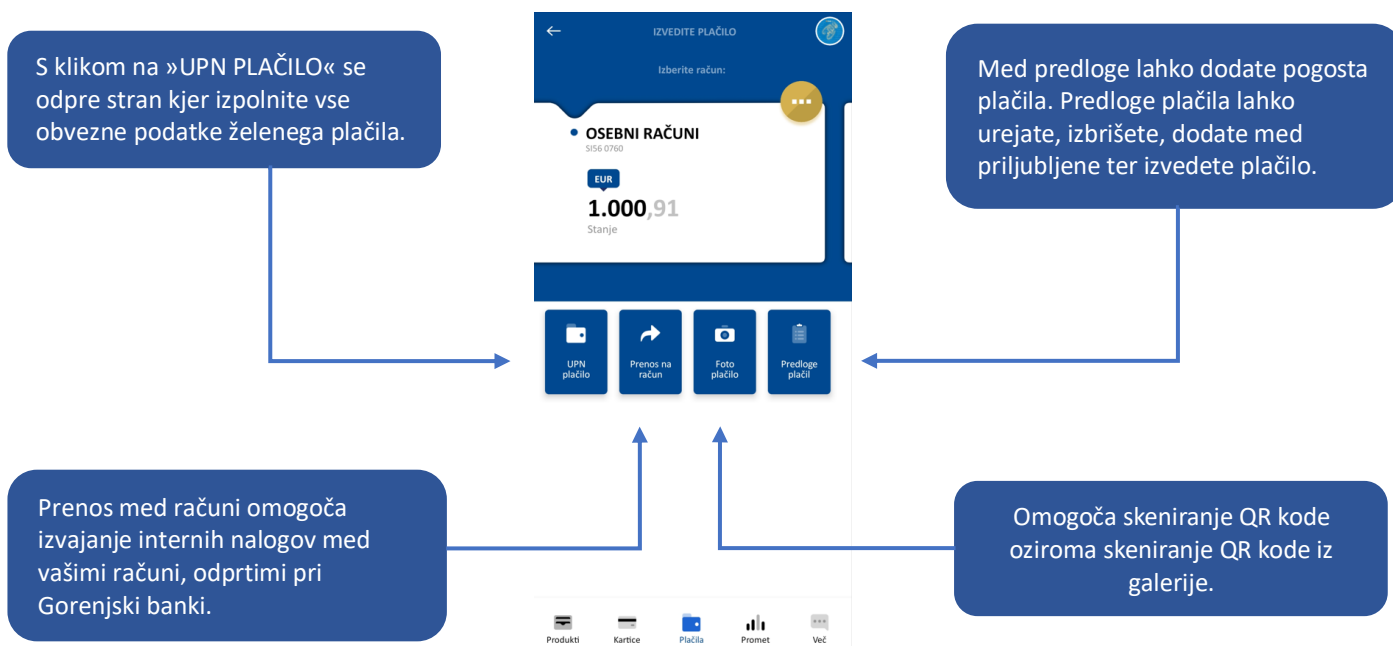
S klikom na »UPN PLAČILO« se odpre stran kjer izpolnite vse obvezne podatke zelenega plačila.

IZVEDITE PLAČILO

Izberite račun:

OSEBNI RAČUNI
SI56 0760

EUR
1.000,91
Stanje

Med predloge lahko dodate pogosta plačila. Predloge plačila lahko urejate, izbrišete, dodate med priljubljene ter izvedete plačilo.

UPN plačilo

Prenos na račun

Foto plačilo

Predloge plačil

Prenos med računi omogoča izvajanje internih nalogov med vašimi računi, odprtimi pri Gorenjski banki.

Omogoča skeniranje QR kode oziroma skeniranje QR kode iz galerije.

Produkti

Kartice

Plačila

Promet

Več